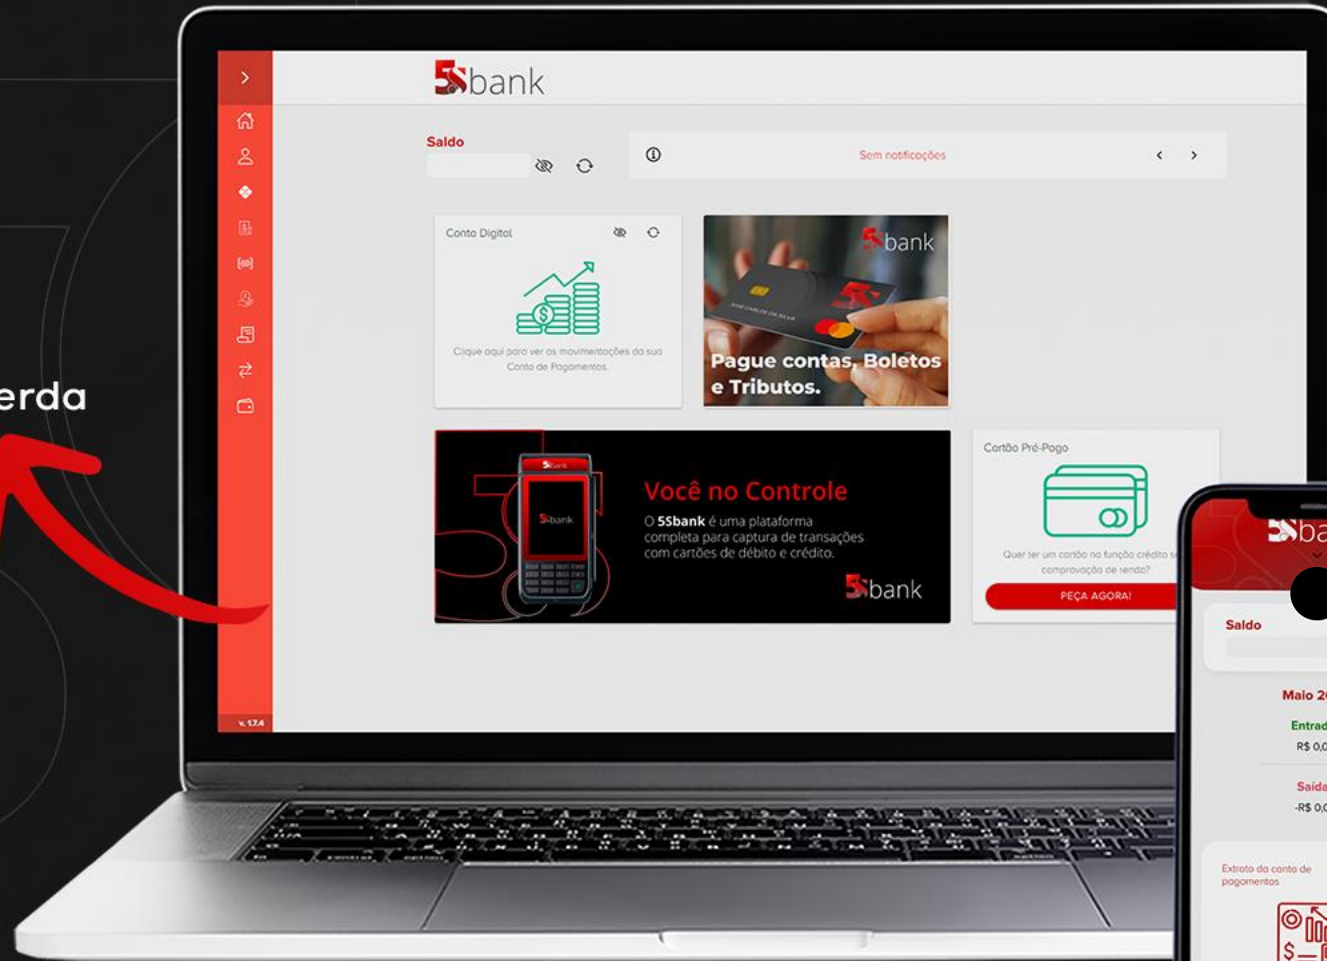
erda

5bank

Saldo

Sem notificações

Conta Digital

Clique aqui para ver as movimentações da sua Conta de Pagamentos.

5bank

Pague contas, Boletos e Tributos.

Você no Controle

O 5Sbank é uma plataforma completa para captura de transações com cartões de débito e crédito.

5bank

Cartão Pré-Pago

Quer ter um cartão na função crédito s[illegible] comprovação de renda?

PEÇA AGORA!

v. 1.7.4

5ba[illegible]

Saldo

Maio 2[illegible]

Entrad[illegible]

R$ 0,0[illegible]

Saída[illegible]

-R$ 0,0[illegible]

Extrato da conta de pagamentos